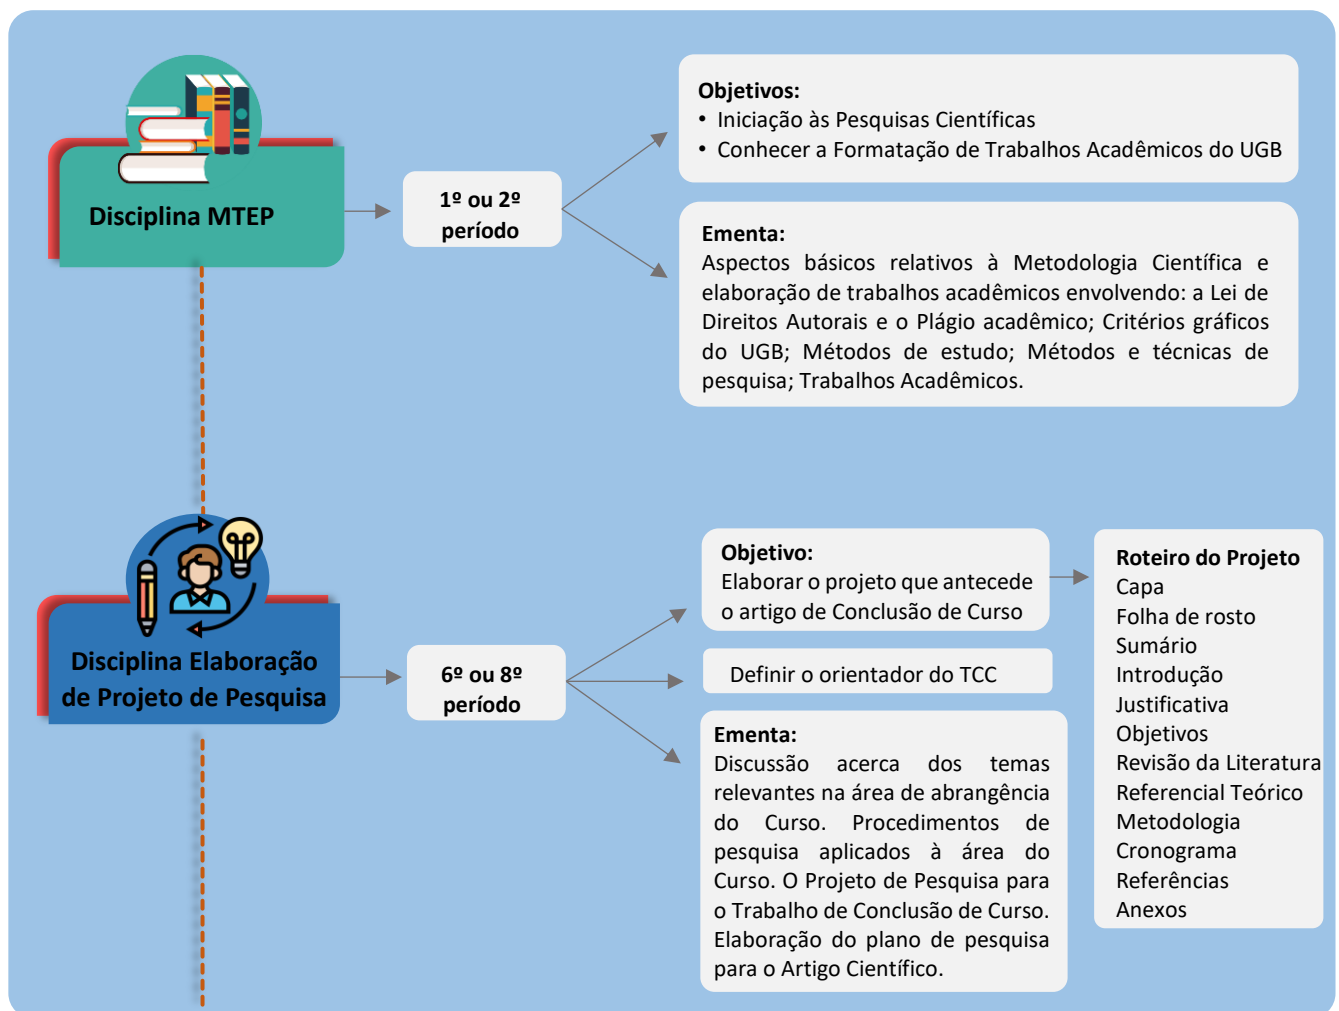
Disciplina MTEP

1º ou 2º período

Objetivos:
• Iniciação às Pesquisas Científicas
• Conhecer a Formatação de Trabalhos Acadêmicos do UGB

Ementa:
Aspectos básicos relativos à Metodologia Científica e elaboração de trabalhos acadêmicos envolvendo: a Lei de Direitos Autorais e o Plágio acadêmico; Critérios gráficos do UGB; Métodos de estudo; Métodos e técnicas de pesquisa; Trabalhos Acadêmicos.

Disciplina Elaboração de Projeto de Pesquisa

6º ou 8º período

Objetivo:
Elaborar o projeto que antecede o artigo de Conclusão de Curso

Roteiro do Projeto
Capa
Folha de rosto
Sumário
Introdução
Justificativa
Objetivos
Revisão da Literatura
Referencial Teórico
Metodologia
Cronograma
Referências
Anexos

Definir o orientador do TCC

Ementa:
Discussão acerca dos temas relevantes na área de abrangência do Curso. Procedimentos de pesquisa aplicados à área do Curso. O Projeto de Pesquisa para o Trabalho de Conclusão de Curso. Elaboração do plano de pesquisa para o Artigo Científico.